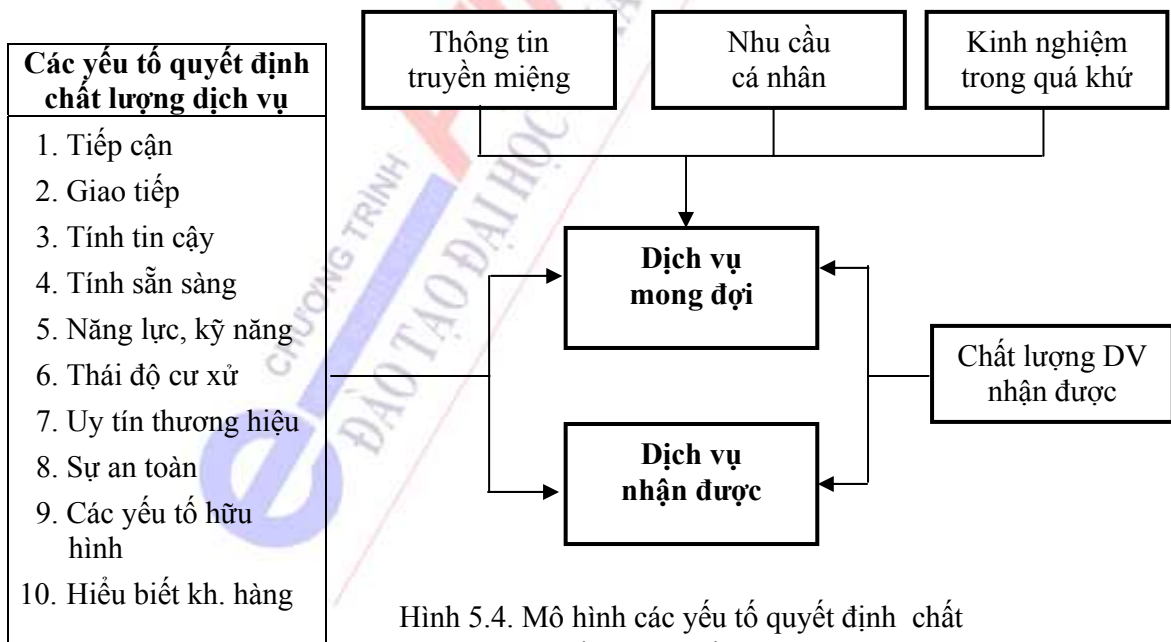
Các yếu tố quyết định chất lượng dịch vụ

1. Tiếp cận
2. Giao tiếp
3. Tính tin cậy
4. Tính sẵn sàng
5. Năng lực, kỹ năng
6. Thái độ cư xử
7. Uy tín thương hiệu
8. Sự an toàn
9. Các yếu tố hữu hình
10. Hiểu biết kh. hàng

Thông tin truyền miệng

Nhu cầu cá nhân

Kinh nghiệm trong quá khứ

Dịch vụ mong đợi

Dịch vụ nhận được

Chất lượng DV nhận được

CHƯƠNG TRÌNH ĐÀO TẠO ĐẠI HỌC

Hình 5.4. Mô hình các yếu tố quyết định chất